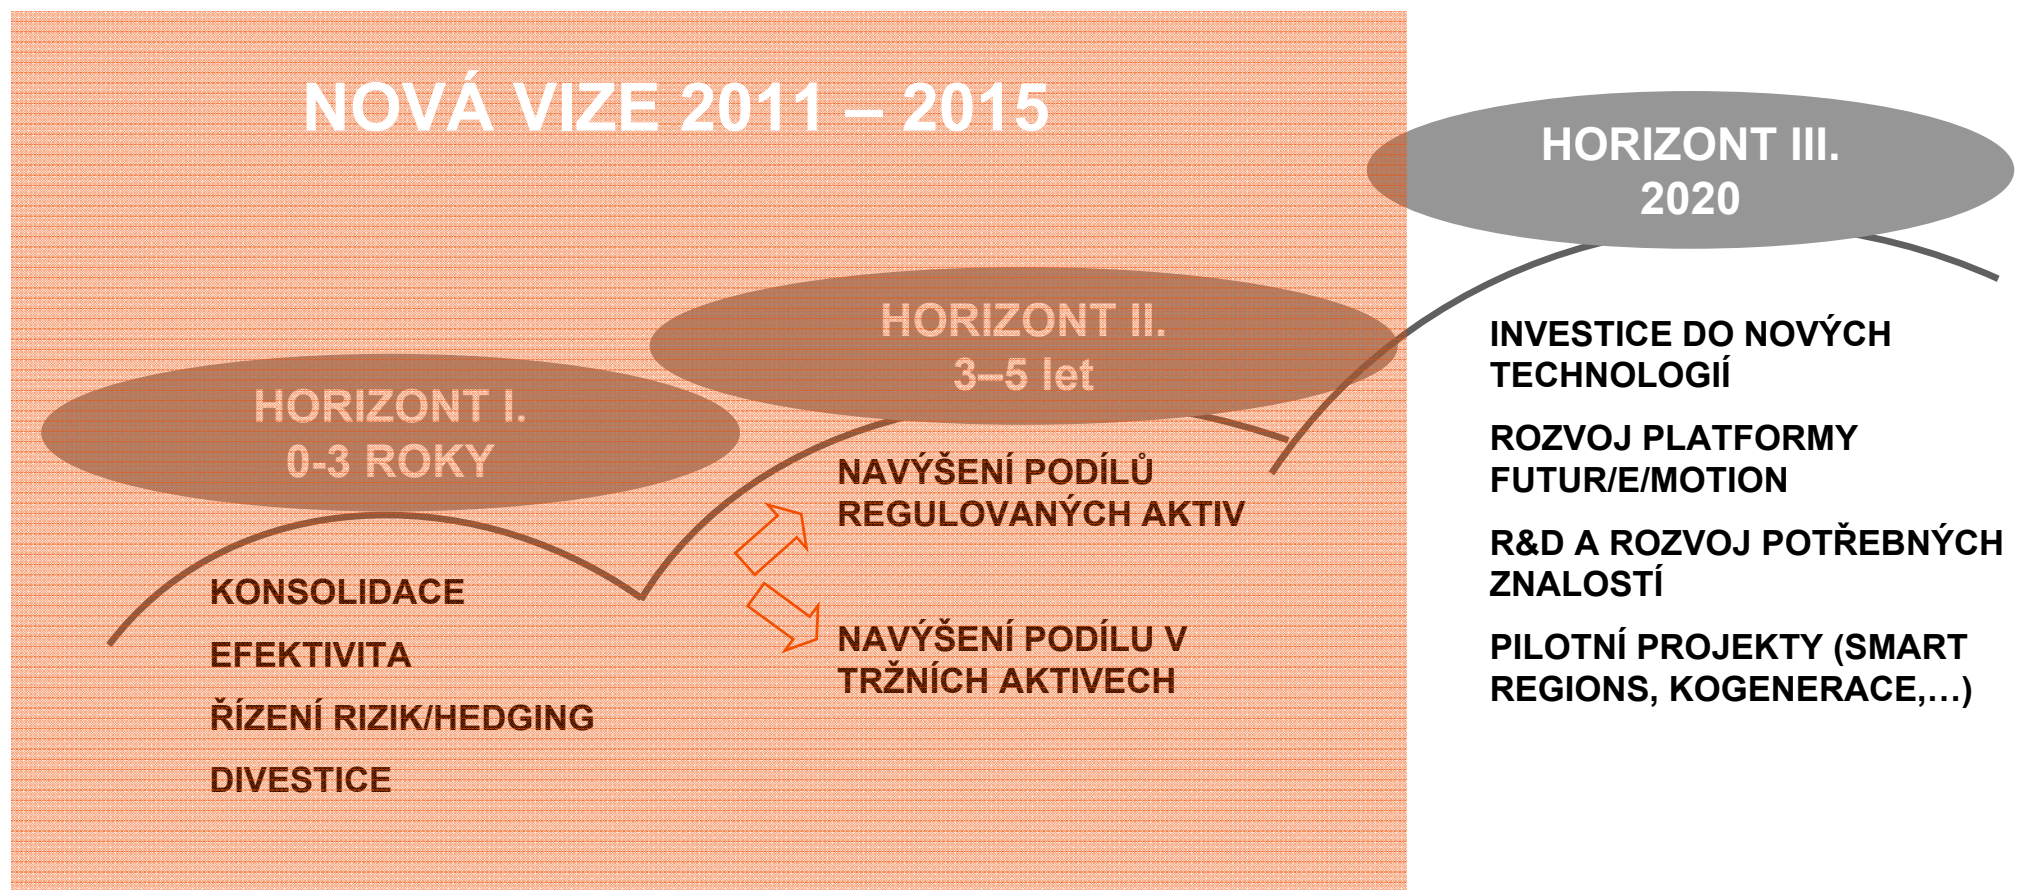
NOVÁ VIZE 2011 – 2015

HORIZONT III.
2020

HORIZONT II.
3–5 let

HORIZONT I.
0-3 ROKY

KONSOLIDACE

EFEKTIVITA

ŘÍZENÍ RIZIK/HEDGING

DIVESTICE

NAVÝŠENÍ PODÍLŮ REGULOVANÝCH AKTIV

NAVÝŠENÍ PODÍLU V TRŽNÍCH AKTIVECH

INVESTICE DO NOVÝCH TECHNOLOGIÍ

ROZVOJ PLATFORMY FUTUR/E/MOTION

R&D A ROZVOJ POTŘEBNÝCH ZNALOSTÍ

PILOTNÍ PROJEKTY (SMART REGIONS, KOGENERACE,…)